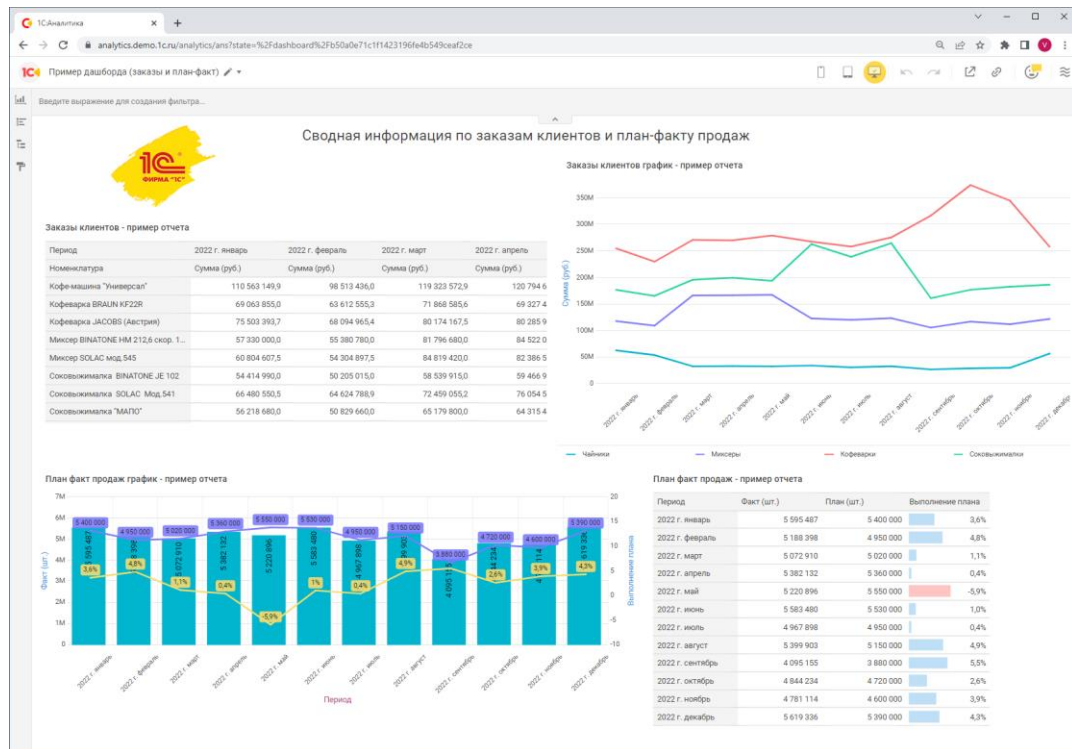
1САналитика
analytics.demo.1c.ru/analytics/ans?state=%2Fdashboard%2Fb50a0e71c1f1423196fe4b549ceaf2ce

Пример дашборда (заказы и план-факт)

Введите выражение для создания фильтра...

1С ФИРМА "1С"

Сводная информация по заказам клиентов и план-факту продаж

Заказы клиентов - пример отчета

| Период | 2022 г. январь | 2022 г. февраль | 2022 г. март | 2022 г. апрель |
|---|---|---|---|---|
| Номенклатура | Сумма (руб.) | Сумма (руб.) | Сумма (руб.) | Сумма (руб.) |
| Кофе-машина "Универсал" | 110 563 149,9 | 98 513 436,0 | 119 323 572,9 | 120 794 6 |
| Кофеварка BRAUN KF22R | 69 063 855,0 | 63 612 555,3 | 71 868 585,6 | 69 327 4 |
| Кофеварка JACOBS (Австрия) | 75 503 393,7 | 68 094 965,4 | 80 174 167,5 | 80 285 9 |
| Миксер BINATONE HM 212,6 скор. 1... | 57 330 000,0 | 55 380 780,0 | 81 796 680,0 | 84 522 0 |
| Миксер SOLAC мод.545 | 60 804 607,5 | 54 304 897,5 | 84 819 420,0 | 82 386 5 |
| Соковыжималка BINATONE JE 102 | 54 414 990,0 | 50 205 015,0 | 58 539 915,0 | 59 466 9 |
| Соковыжималка SOLAC Мод.541 | 66 480 550,5 | 64 624 788,9 | 72 459 055,2 | 76 054 5 |
| Соковыжималка "МАПО" | 56 218 680,0 | 50 829 660,0 | 65 179 800,0 | 64 315 4 |

Заказы клиентов график - пример отчета

350M 300M 250M 200M 150M 100M 50M 0
Сумма (руб.)
2022 г. январь 2022 г. февраль 2022 г. март 2022 г. апрель 2022 г. май 2022 г. июнь 2022 г. июль 2022 г. август 2022 г. сентябрь 2022 г. октябрь 2022 г. ноябрь 2022 г. декабрь
Чайники Миксеры Кофеварки Соковыжималки

План факт продаж график - пример отчета

7M 6M 5M 4M 3M 2M 1M 0
Факт (шт.)
20 15 10 5 0 -5 -10
Выполнение плана
5 400 000 4 950 000 5 020 000 5 360 000 5 550 000 5 530 000 4 950 000 5 150 000 3 880 000 4 720 000 4 600 000 5 390 000
5 595 487 5 188 398 5 072 910 5 382 132 5 220 896 5 583 480 4 967 898 5 399 903 4 095 155 4 844 234 4 781 114 5 619 336
3,6% 4,8% 1,1% 0,4% -5,9% 1% 0,4% 4,9% 2,6% 3,9% 4,3%
2022 г. январь 2022 г. февраль 2022 г. март 2022 г. апрель 2022 г. май 2022 г. июнь 2022 г. июль 2022 г. август 2022 г. сентябрь 2022 г. октябрь 2022 г. ноябрь 2022 г. декабрь
Период

План факт продаж - пример отчета

| Период | Факт (шт.) | План (шт.) | Выполнение плана |
|---|---|---|---|
| 2022 г. январь | 5 595 487 | 5 400 000 | 3,6% |
| 2022 г. февраль | 5 188 398 | 4 950 000 | 4,8% |
| 2022 г. март | 5 072 910 | 5 020 000 | 1,1% |
| 2022 г. апрель | 5 382 132 | 5 360 000 | 0,4% |
| 2022 г. май | 5 220 896 | 5 550 000 | -5,9% |
| 2022 г. июнь | 5 583 480 | 5 530 000 | 1,0% |
| 2022 г. июль | 4 967 898 | 4 950 000 | 0,4% |
| 2022 г. август | 5 399 903 | 5 150 000 | 4,9% |
| 2022 г. сентябрь | 4 095 155 | 3 880 000 | 5,5% |
| 2022 г. октябрь | 4 844 234 | 4 720 000 | 2,6% |
| 2022 г. ноябрь | 4 781 114 | 4 600 000 | 3,9% |
| 2022 г. декабрь | 5 619 336 | 5 390 000 | 4,3% |